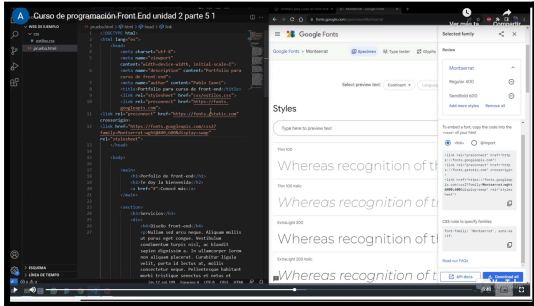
Curso de programación Front End unidad 2 parte 5 1

Ver más ta... Compartir

WEB DE EJEMPLO
css
estilos.css
portafolio.html

<!DOCTYPE html>
<html lang="es">
<head>
<meta charset="utf-8">
<meta name="viewport" content="width=device-width, initial-scale=1">
<meta name="description" content="Portafolio para curso de front-end">
<meta name="author" content="Pablo Ivan">
<title>Portafolio para curso de Front-end</title>
<link rel="stylesheet" href="css/estilos.css">
<link rel="preconnect" href="https://fonts.googleapis.com">
<link rel="preconnect" href="https://fonts.gstatic.com" crossorigin>
<link href="https://fonts.googleapis.com/css2?family=Montserrat@400;600&display=swap" rel="stylesheet">
</head>

<body>

<main>
<h1>Portafolio de Front-end</h1>
<h2>Te doy la bienvenida</h2>
<a href="#">Conoce más</a>
</main>

<section>
<h2>Servicios</h2>
<div>
<h3>Diseño front-end</h3>
<p>Nullam sed arcu neque. Aliquam mollis at purus eget congue. Vestibulum condimentum fermentum nisi, ac blandit sapien dignissim a. In ullamcorper lorem non aliquam placerat. Curabitur ligula velit, porta id lectus at, mollis consectetur neque. Pellentesque habitant morbi tristique senectus et netus et

ESQUEMA
LÍNEA DE TIEMPO

Google Fonts
Google Fonts > Montserrat
Specimen
Type tester
Glyphs
Select preview text:
Styles
Type here to preview text
Thin 100
Whereas recognition of t
Thin 100 Italic
Whereas recognition of t
Extra Light 200
Whereas recognition of t
Extra Light 200 Italic
Whereas recognition of t

Selected family
Review
Montserrat
Regular 400
SemiBold 600
Add more styles
Remove all
To embed a font, copy the code into the <head> of your html
<link>
@import
<link rel="preconnect" href="https://fonts.googleapis.com">
<link rel="preconnect" href="https://fonts.gstatic.com" crossorigin>
<link href="https://fonts.googleapis.com/css2?family=Montserrat:wght@400;600&display=swap" rel="stylesheet">
CSS rules to specify families
font-family: 'Montserrat', sans-serif;
Read our FAQs
API docs
Download all